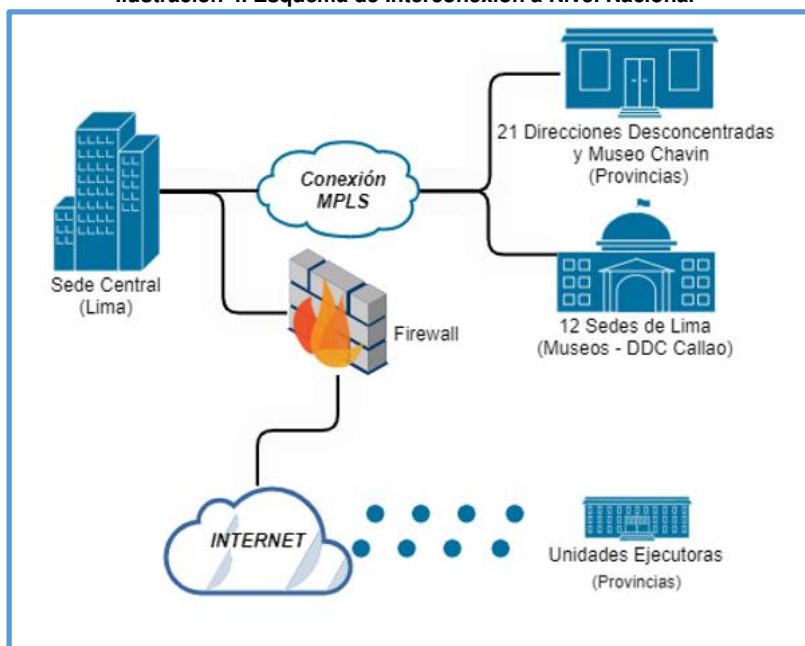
Ilustración 4. Esquema de Interconexión a Nivel Nacional

Sede Central
(Lima)

Conexión
MPLS

21 Direcciones Desconcentradas
y Museo Chavin
(Provincias)

12 Sedes de Lima
(Museos - DDC Callao)

Firewall

INTERNET

Unidades Ejecutoras
(Provincias)